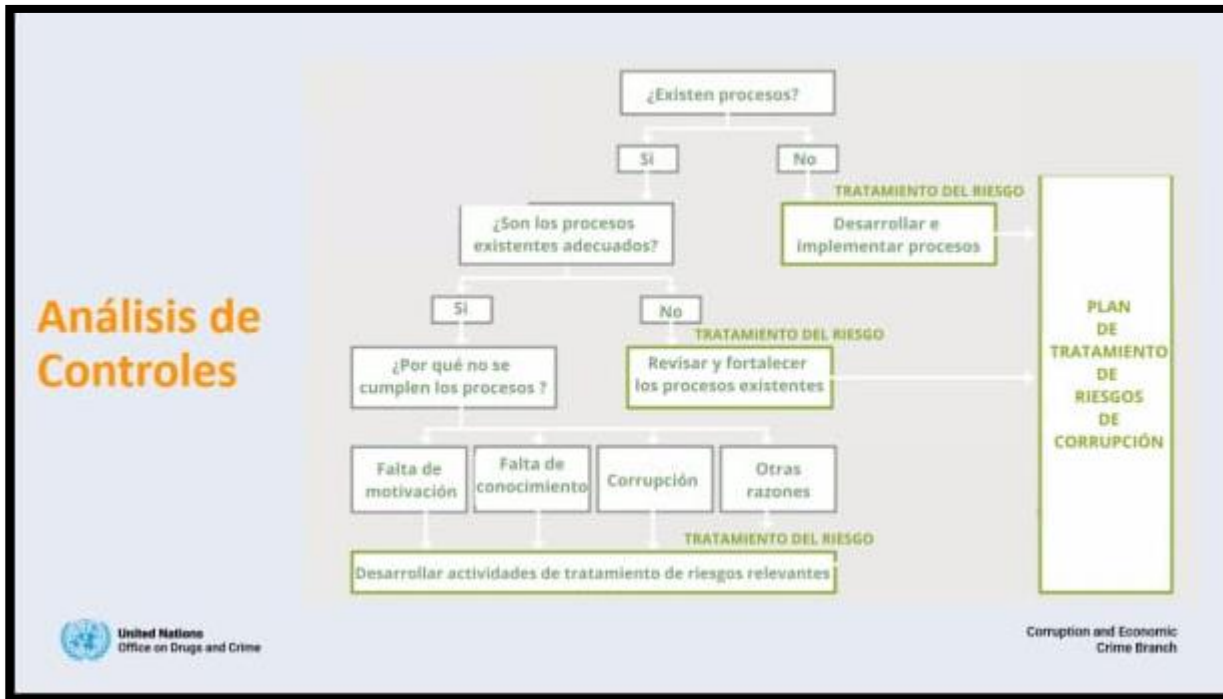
Análisis de Controles

¿Existen procesos?

Si

No

TRATAMIENTO DEL RIESGO

Desarrollar e implementar procesos

¿Son los procesos existentes adecuados?

Si

No

TRATAMIENTO DEL RIESGO

Revisar y fortalecer los procesos existentes

¿Por qué no se cumplen los procesos ?

Falta de motivación

Falta de conocimiento

Corrupción

Otras razones

TRATAMIENTO DEL RIESGO

Desarrollar actividades de tratamiento de riesgos relevantes

PLAN DE TRATAMIENTO DE RIESGOS DE CORRUPCIÓN

United Nations
Office on Drugs and Crime

Corruption and Economic Crime Branch